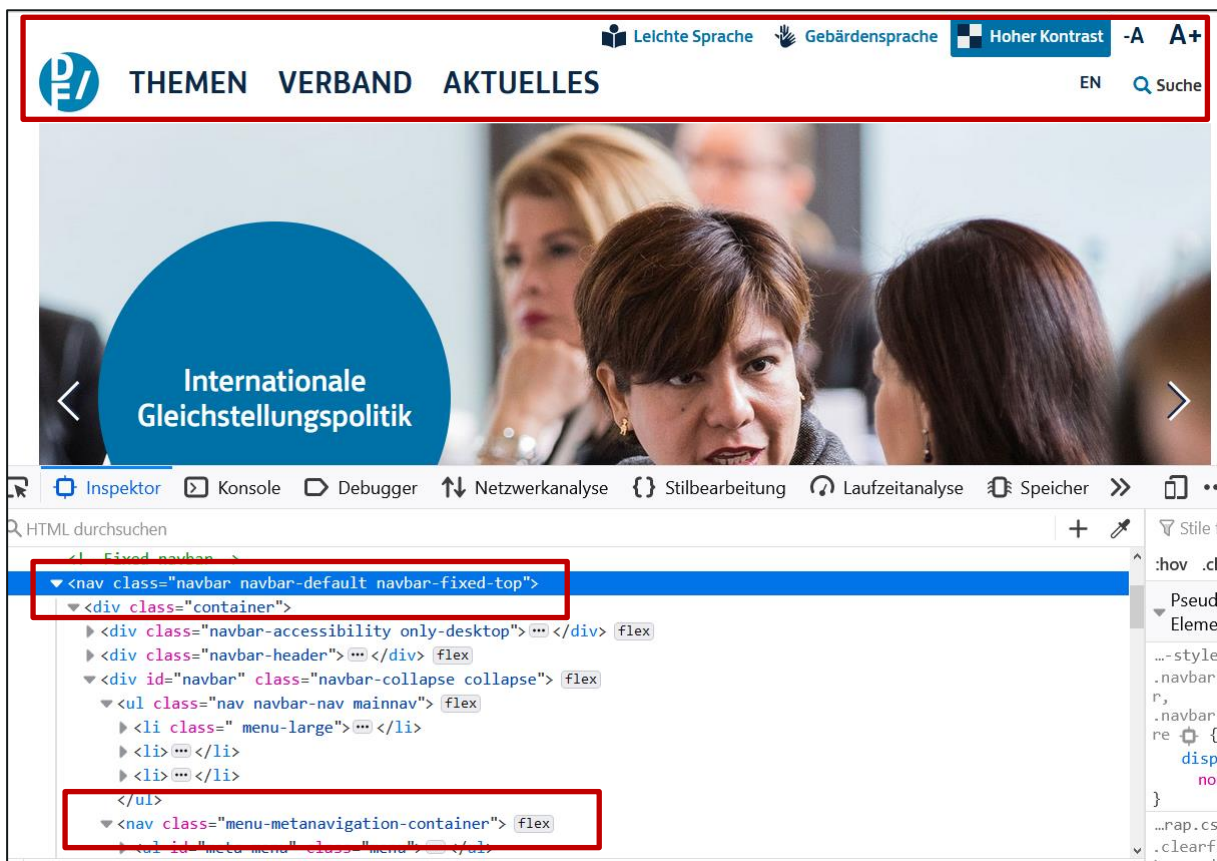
Leichte Sprache Gebärdensprache Hoher Kontrast -A A+

THEMEN VERBAND AKTUELLES

EN Suche

Internationale Gleichstellungspolitik

Inspektor Konsole Debugger Netzwerkanalyse Stilbearbeitung Laufzeitanalyse Speicher

HTML durchsuchen

Stile

:hov .cl

Pseudo-Elemente

<!-- Fixed navbar -->
<nav class="navbar navbar-default navbar-fixed-top">
<div class="container">
<div class="navbar-accessibility only-desktop"> ··· </div> flex
<div class="navbar-header"> ··· </div> flex
<div id="navbar" class="navbar-collapse collapse"> flex
<ul class="nav navbar-nav mainnav"> flex
<li class=" menu-large"> ··· </li>
<li> ··· </li>
<li> ··· </li>
</ul>
<nav class="menu-metanavigation-container"> flex
<ul id="meta-menu" class="menu"> ··· </ul>

…-style
.navbar
r,
.navbar
re {
disp
no
}

…rap.cs
.clearf